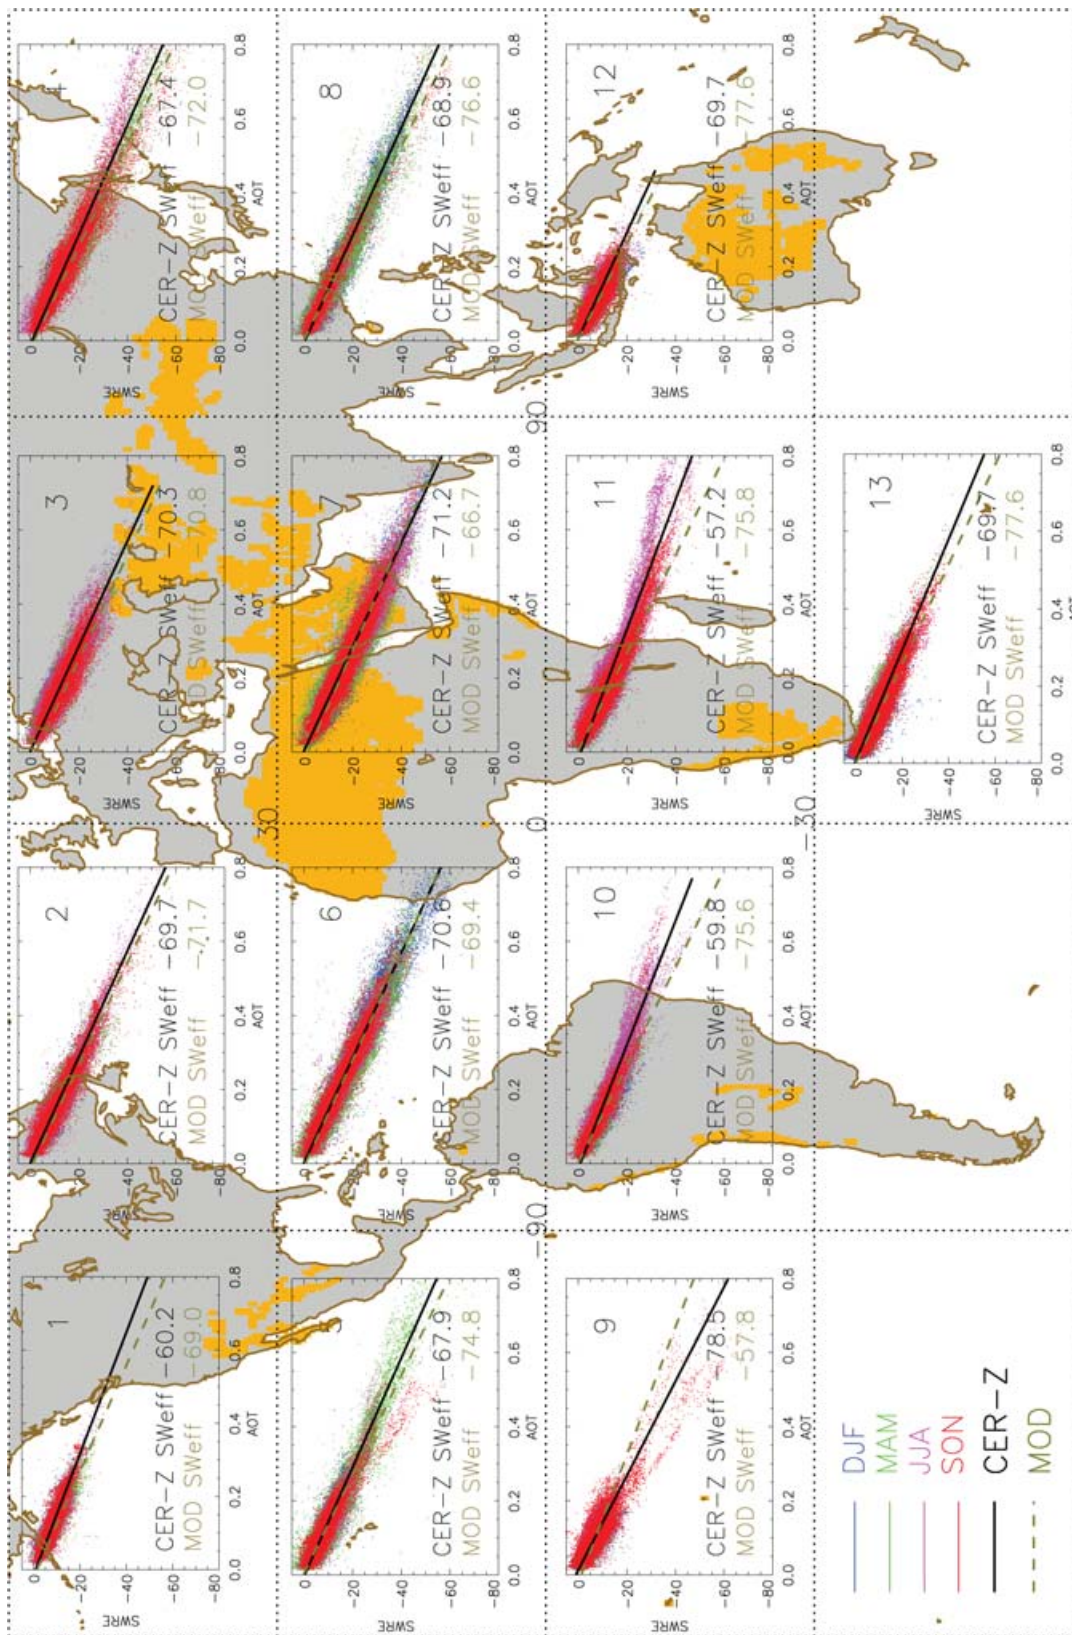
1
CER−Z SWeff −60.2
MOD SWeff −69.0
SWRE
0
−20
−40
−60
−80
0.0 0.2 0.4 0.6 0.8
AOT

2
CER−Z SWeff −69.7
MOD SWeff −71.7
SWRE
0
−20
−40
−60
−80
0.0 0.2 0.4 0.6 0.8
AOT

3
CER−Z SWeff −70.3
MOD SWeff −70.8
SWRE
0
−20
−40
−60
−80
0.0 0.2 0.4 0.6 0.8
AOT

4
CER−Z SWeff −67.4
MOD SWeff −72.0
SWRE
0
−20
−40
−60
−80
0.0 0.2 0.4 0.6 0.8
AOT

5
CER−Z SWeff −67.9
MOD SWeff −74.8
SWRE
0
−20
−40
−60
−80
0.0 0.2 0.4 0.6 0.8
AOT

6
CER−Z SWeff −70.6
MOD SWeff −69.4
SWRE
0
−20
−40
−60
−80
0.0 0.2 0.4 0.6 0.8
AOT

7
CER−Z SWeff −71.2
MOD SWeff −66.7
SWRE
0
−20
−40
−60
−80
0.0 0.2 0.4 0.6 0.8
AOT

8
CER−Z SWeff −68.9
MOD SWeff −76.6
SWRE
0
−20
−40
−60
−80
0.0 0.2 0.4 0.6 0.8
AOT

9
CER−Z SWeff −78.5
MOD SWeff −57.8
SWRE
0
−20
−40
−60
−80
0.0 0.2 0.4 0.6 0.8
AOT

10
CER−Z SWeff −59.8
MOD SWeff −75.6
SWRE
0
−20
−40
−60
−80
0.0 0.2 0.4 0.6 0.8
AOT

11
CER−Z SWeff −57.2
MOD SWeff −75.8
SWRE
0
−20
−40
−60
−80
0.0 0.2 0.4 0.6 0.8
AOT

12
CER−Z SWeff −69.7
MOD SWeff −77.6
SWRE
0
−20
−40
−60
−80
0.0 0.2 0.4 0.6 0.8
AOT

13
CER−Z SWeff −69.7
MOD SWeff −77.6
SWRE
0
−20
−40
−60
−80
0.0 0.2 0.4 0.6 0.8
AOT

−90
0
90
30
0
−30

DJF
MAM
JJA
SON
CER−Z
MOD